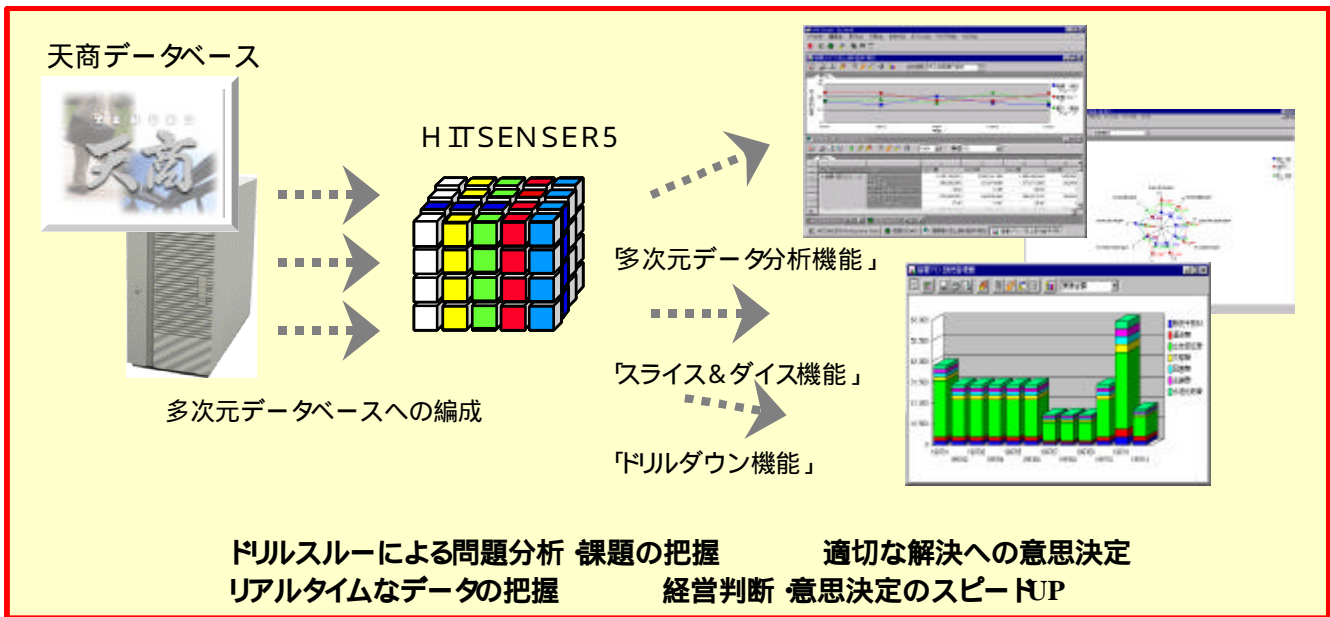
天商データベース

天商

HITSENSER5

「多次元データ分析機能」

「スライス＆ダイス機能」

「ドリルダウン機能」

多次元データベースへの編成

ドリルスルーによる問題分析･課題の把握　　適切な解決への意思決定
リアルタイムなデータの把握　　経営判断･意思決定のスピードUP